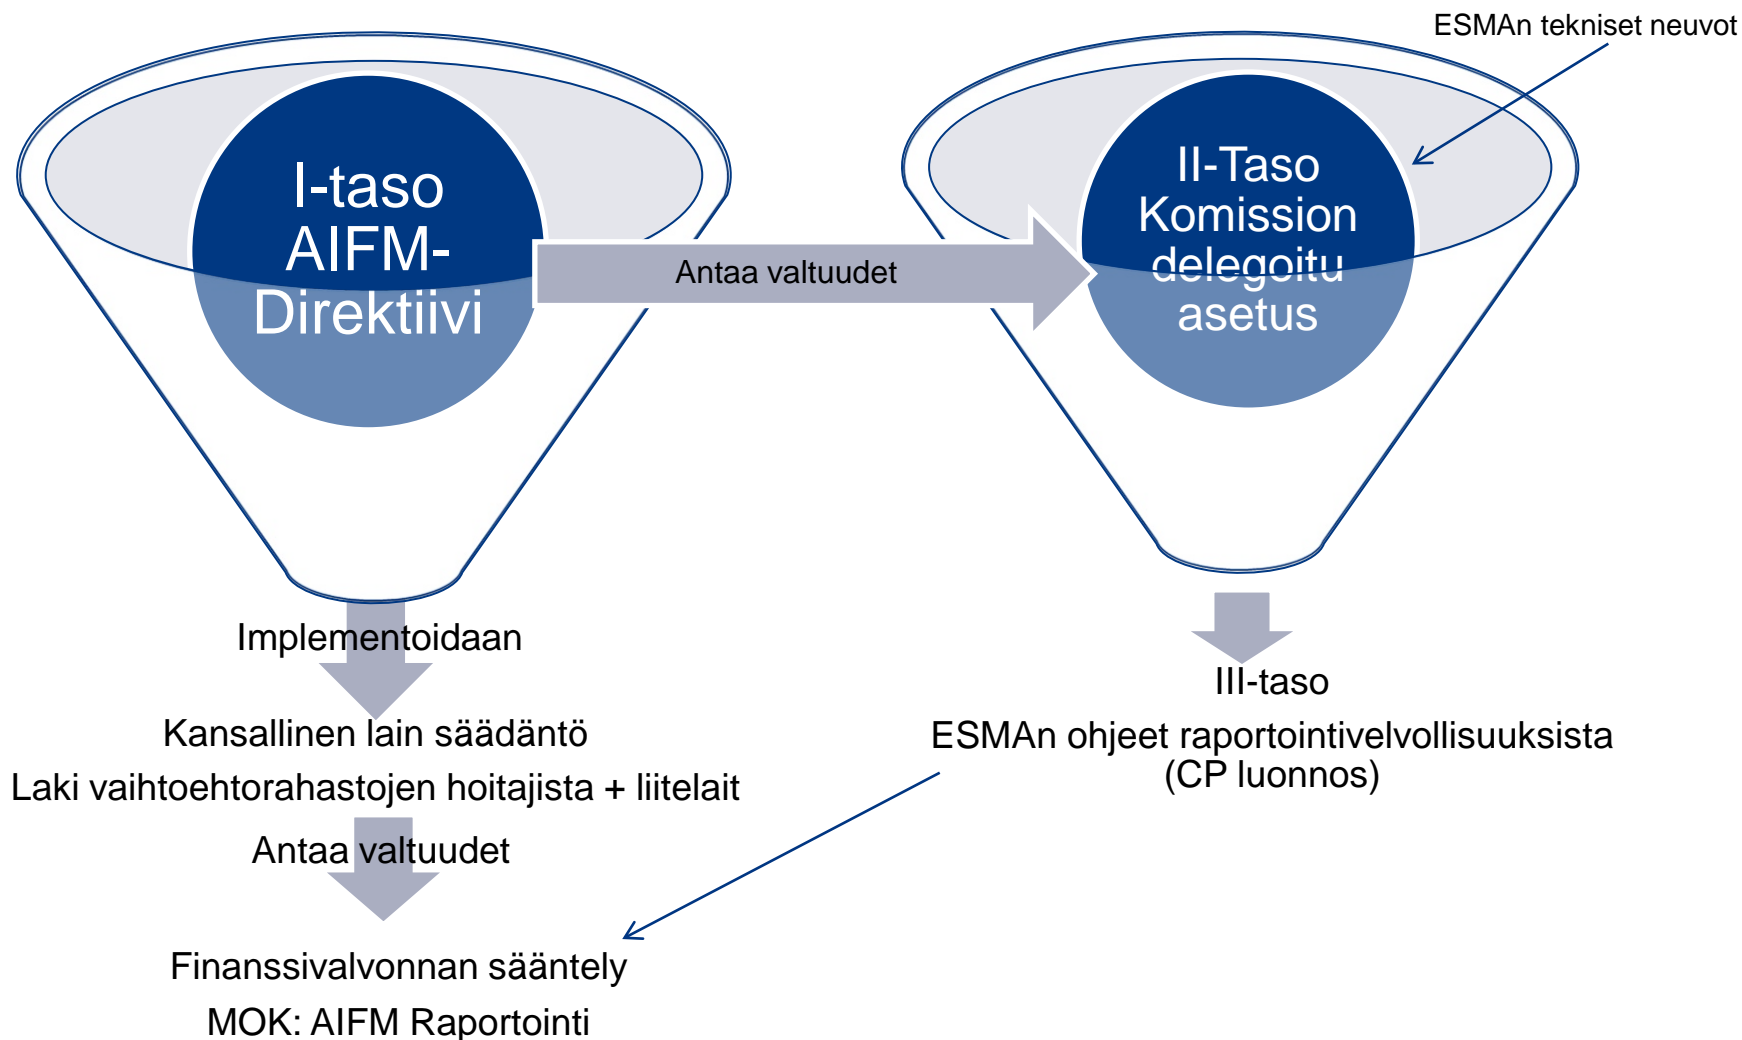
ESMAn tekniset neuvot

I-taso AIFM-Direktiivi

Antaa valtuudet

II-Taso Komission delegoitu asetus

Implementoidaan

Kansallinen lain säädäntö

Laki vaihtoehtorahastojen hoitajista + liitelait

Antaa valtuudet

Finanssivalvonnan sääntely

MOK: AIFM Raportointi

III-taso

ESMAn ohjeet raportointivelvollisuuksista (CP luonnos)